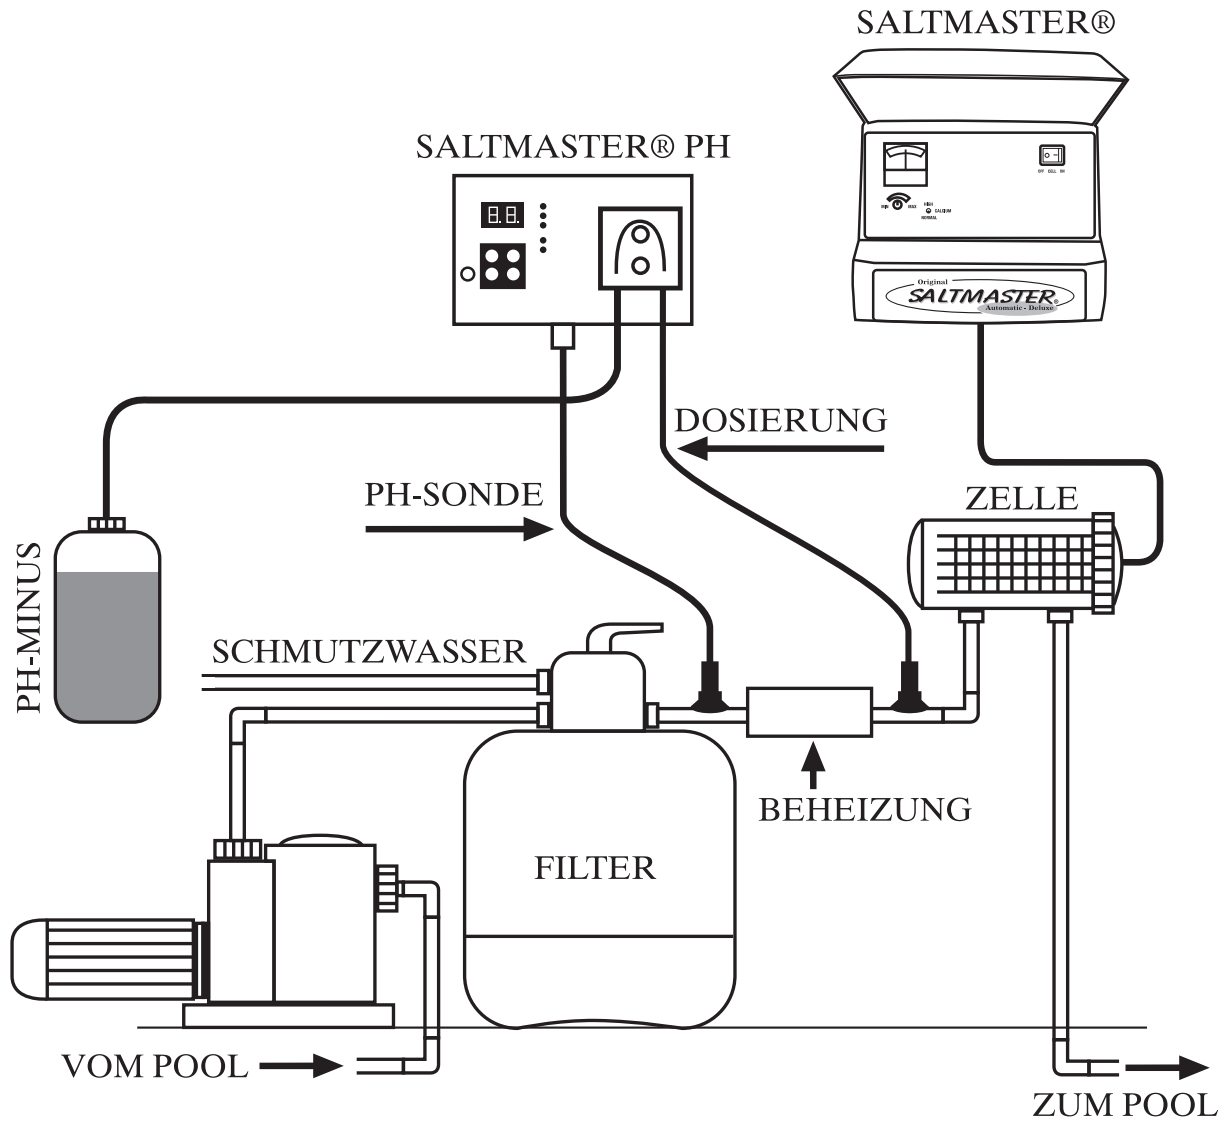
SALTMASTER®

SALTMASTER® PH

8.8.

OFF CELL ON

MIN MAX

HIGH

SALDUM

NORMAL

Original

SALTMASTER®

Automatic - Deluxe

DOSIERUNG

PH-SONDE

ZELLE

PH-MINUS

SCHMUTZWASSER

BEHEIZUNG

FILTER

VOM POOL

ZUM POOL